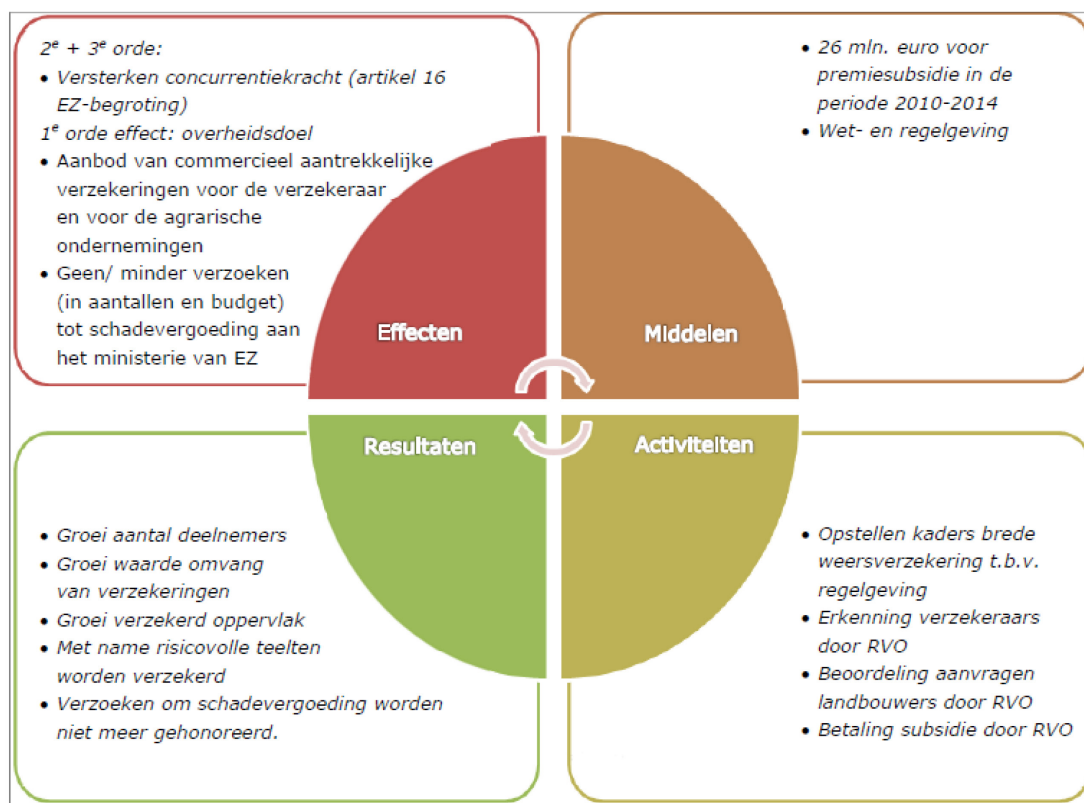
$2^e$ + $3^e$ orde:

- Versterken concurrentiekracht (artikel 16 EZ-begroting)

$1^e$ orde effect: overheidsdoel

- Aanbod van commercieel aantrekkelijke verzekeringen voor de verzekeraar en voor de agrarische ondernemingen
- Geen/ minder verzoeken (in aantallen en budget) tot schadevergoeding aan het ministerie van EZ

- 26 mln. euro voor premiesubsidie in de periode 2010-2014
- Wet- en regelgeving

Effecten

Middelen

Resultaten

Activiteiten

- Groei aantal deelnemers
- Groei waarde omvang van verzekeringen
- Groei verzekerd oppervlak
- Met name risicovolle teelten worden verzekerd
- Verzoeken om schadevergoeding worden niet meer gehonoreerd.

- Opstellen kaders brede weersverzekering t.b.v. regelgeving
- Erkenning verzekeraars door RVO
- Beoordeling aanvragen landbouwers door RVO
- Betaling subsidie door RVO